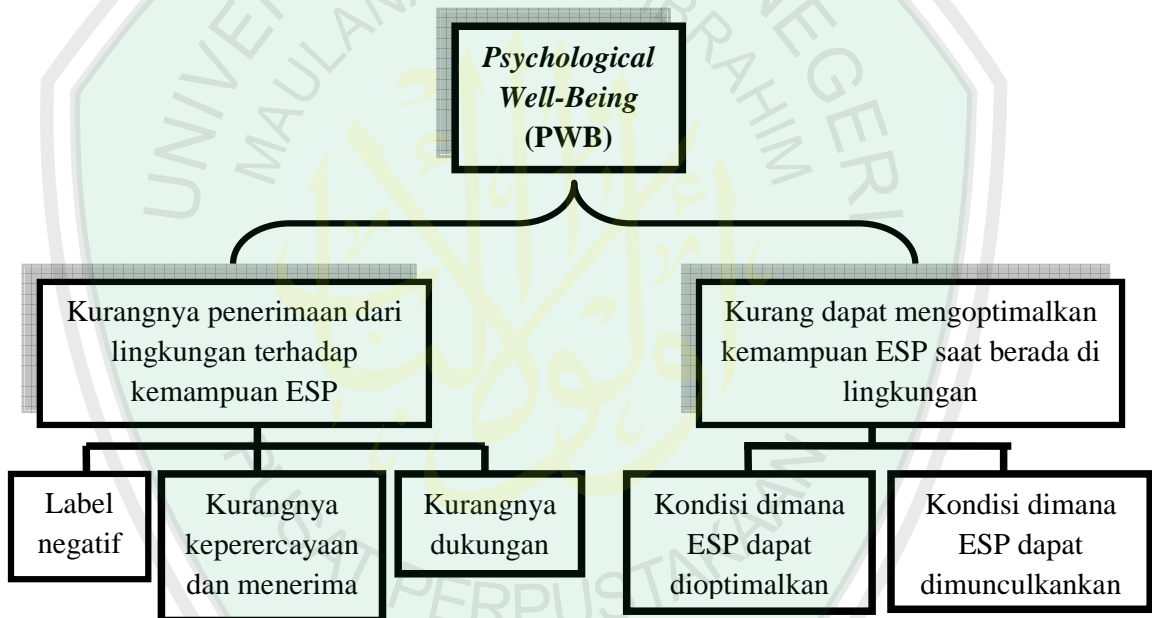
*Psychological Well-Being* (PWB)

Kurangnya penerimaan dari lingkungan terhadap kemampuan ESP

Kurang dapat mengoptimalkan kemampuan ESP saat berada di lingkungan

Label negatif

Kurangnya kepererc̈ayaan dan menerima

Kurangnya dukungan

Kondisi dimana ESP dapat dioptimalkan

Kondisi dimana ESP dapat dimunculkankan

UNIVERSITAS ISLAM NEGERI MAULANA MALIK IBRAHIM

PERPUSTAKAAN